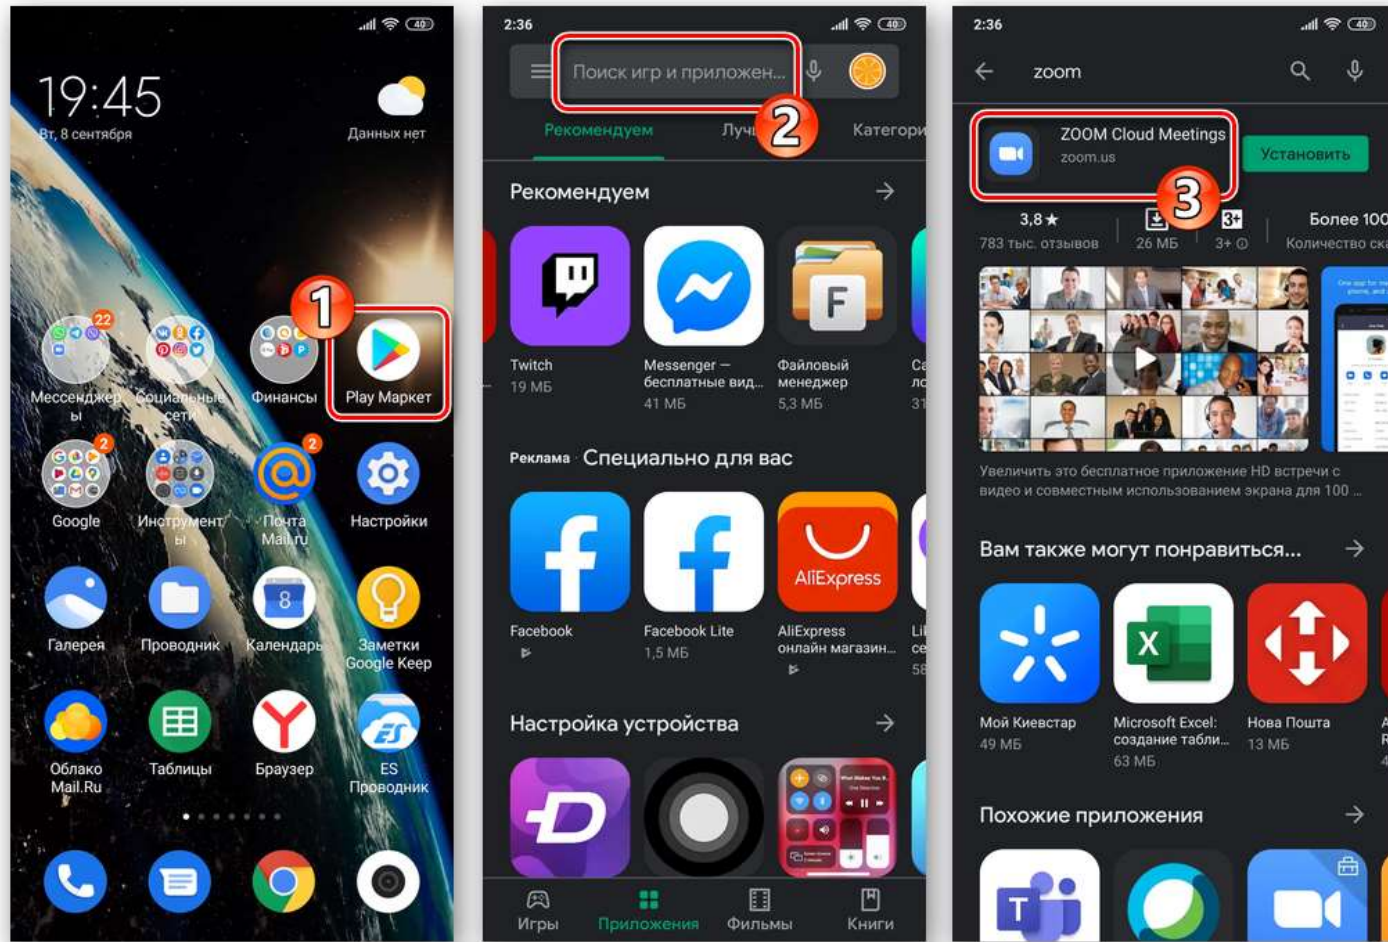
40

19:45
Вт, 8 сентября
Данных нет

22
Мессенджеры
Социальные сети
Финансы
1
Play Маркет

2
Google
Инструменты
2
Почта Mail.ru
Настройки

Галерея
Проводник
8
Календарь
Заметки Google Keep

Облако Mail.Ru
Таблицы
Браузер
ES Проводник

2:36
40
Поиск игр и приложен...
2
Рекомендуем
Лучш
Категори

Рекомендуем →
Twitch
19 МБ
Messenger – бесплатные вид...
41 МБ
F
Файловый менеджер
5,3 МБ
Са ло 31

Реклама · Специально для вас
Facebook
Facebook Lite
1,5 МБ
AliExpress
AliExpress онлайн магазин...
Li се 58

Настройка устройства →

Игры
Приложения
Фильмы
Книги

2:36
40
zoom
ZOOM Cloud Meetings
zoom.us
Установить
3
3,8 ★
783 тыс. отзывов
26 МБ
3+
3+
Более 100
Количество ск

Увеличить это бесплатное приложение HD встречи с видео и совместным использованием экрана для 100 ...

Вам также могут понравиться... →
Мой Киевстар
49 МБ
X
Microsoft Excel: создание табли...
63 МБ
Нова Пошта
13 МБ

Похожие приложения →
T